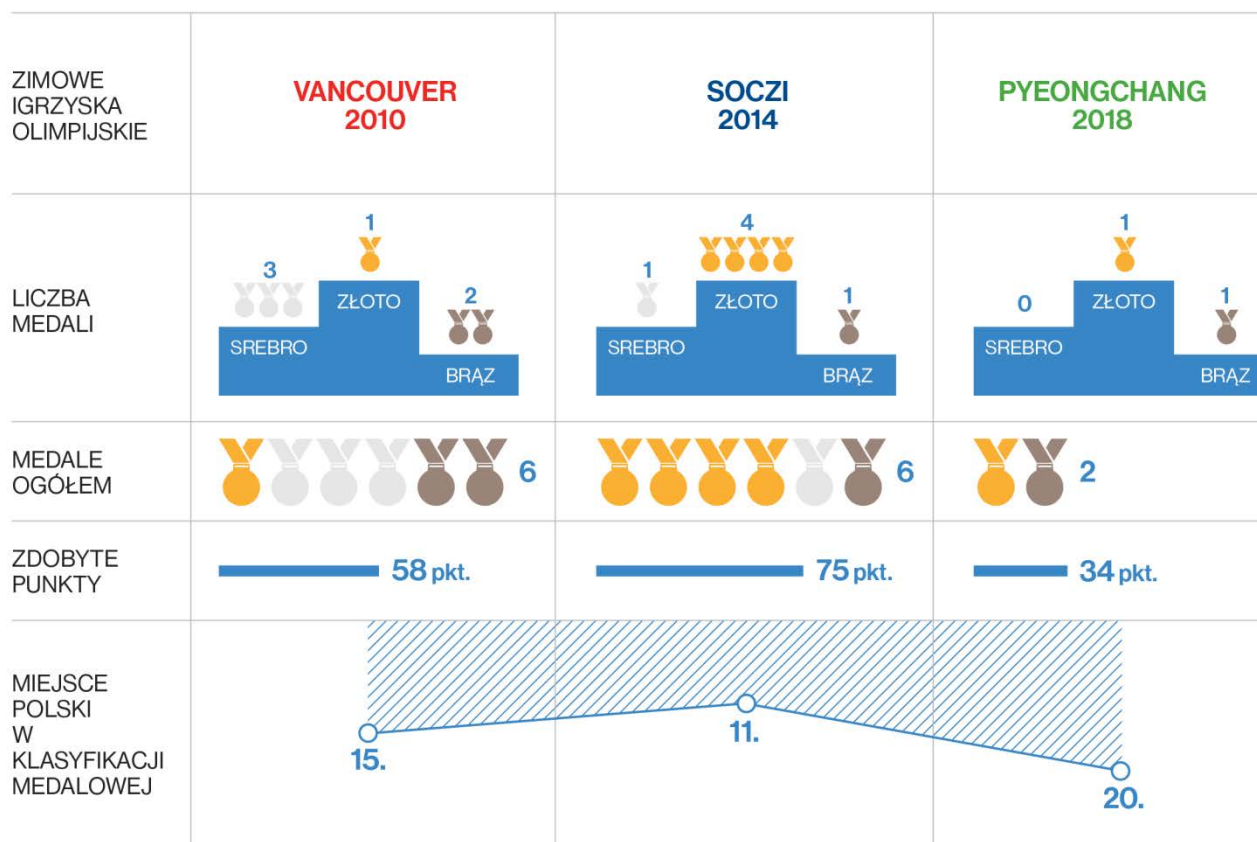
| ZIMOWE IGRZYSKA OLIMPIJSKIE | VANCOUVER 2010 | SOCZI 2014 | PYEONGCHANG 2018 |
|---|---|---|---|
| LICZBA MEDALI | 3 SREBRO, 1 ZŁOTO, 2 BRĄZ | 1 SREBRO, 4 ZŁOTO, 1 BRĄZ | 0 SREBRO, 1 ZŁOTO, 1 BRĄZ |
| MEDALE OGÓŁEM | 6 | 6 | 2 |
| ZDOBYTE PUNKTY | 58 pkt. | 75 pkt. | 34 pkt. |
| MIEJSCE POLSKI W KLASYFIKACJI MEDALOWEJ | 15. | 11. | 20. |